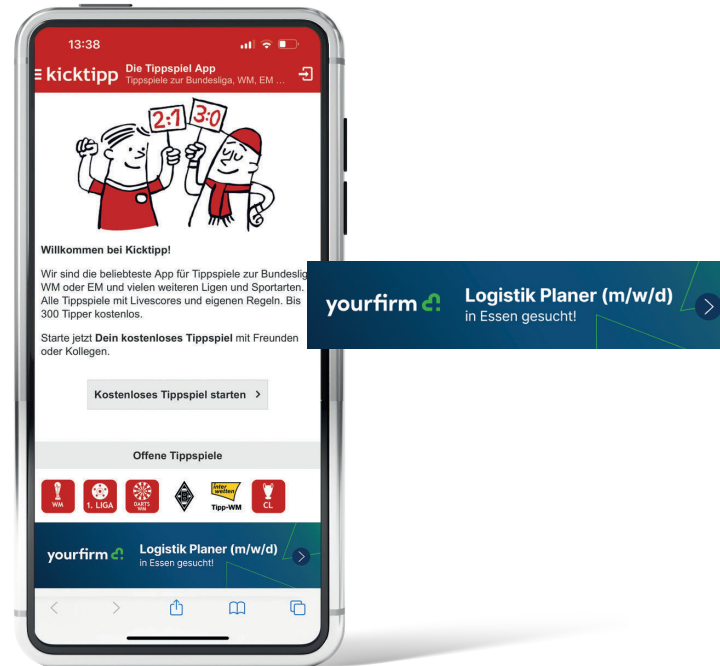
13:38

kicktipp Die Tippspiel App
Tippspiele zur Bundesliga, WM, EM ...

2:1 3:0

Willkommen bei Kicktipp!

Wir sind die beliebteste App für Tippspiele zur Bundesliga, WM oder EM und vielen weiteren Ligen und Sportarten. Alle Tippspiele mit Livescores und eigenen Regeln. Bis 300 Tipper kostenlos.

Starte jetzt **Dein kostenloses Tippspiel** mit Freunden oder Kollegen.

Kostenloses Tippspiel starten >

Offene Tippspiele

WM 1. LIGA DARTS WM interwetten Tipp-WM CL

yourfirm Logistik Planer (m/w/d)
in Essen gesucht!

yourfirm Logistik Planer (m/w/d)
in Essen gesucht!